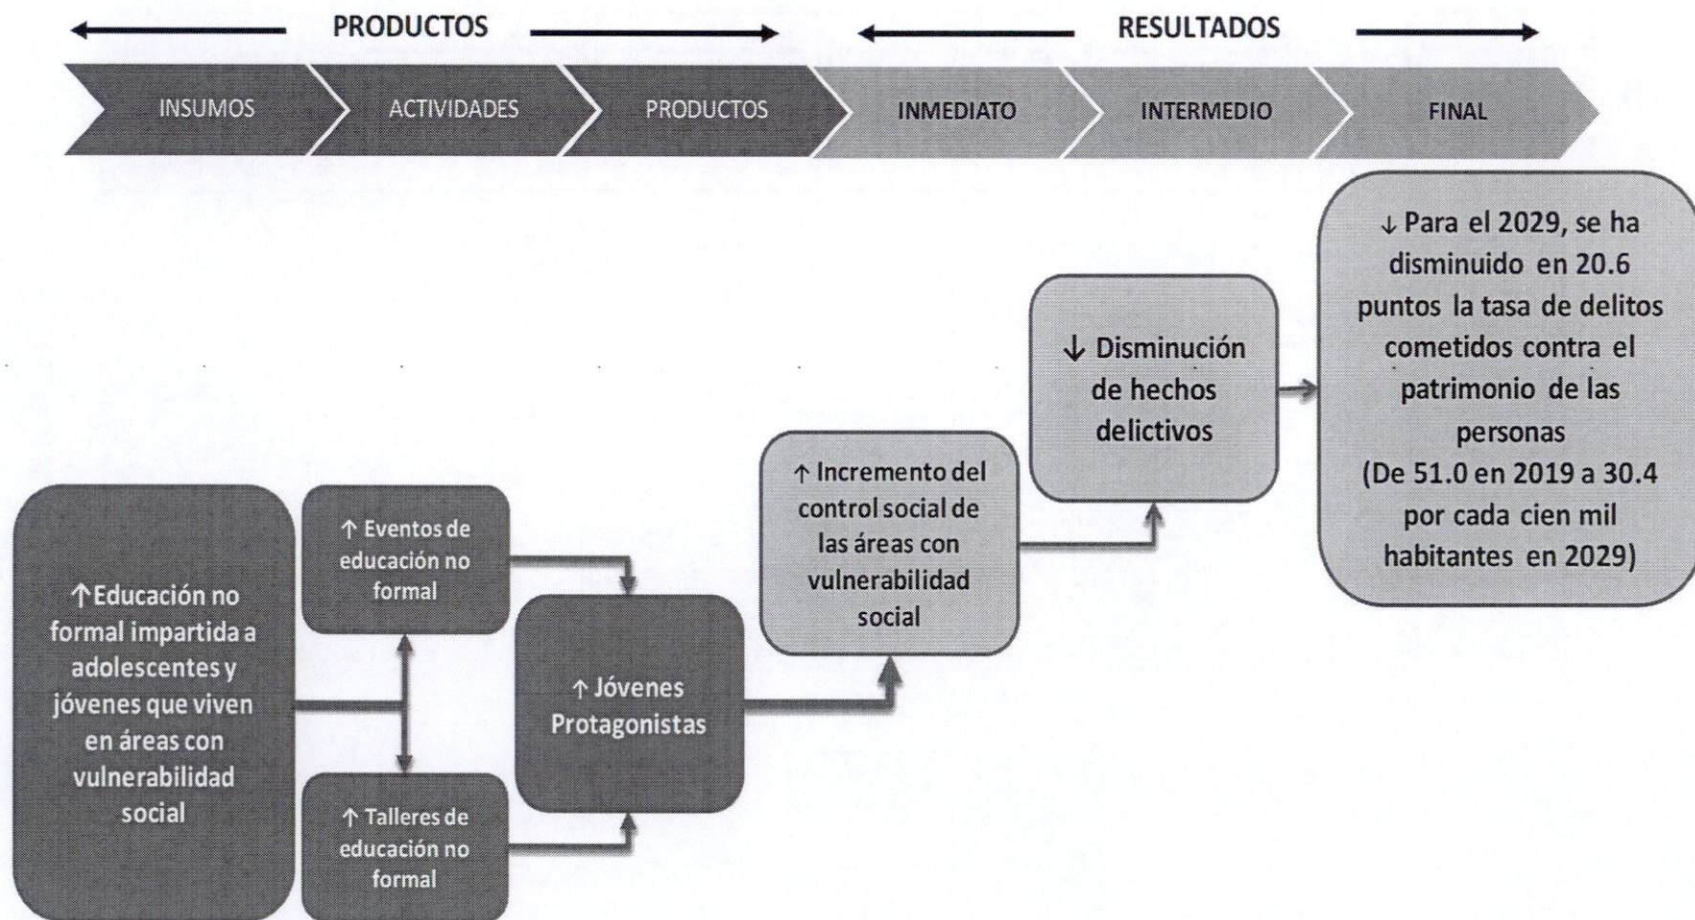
PRODUCTOS

RESULTADOS

INSUMOS

ACTIVIDADES

PRODUCTOS

INMEDIATO

INTERMEDIO

FINAL

↓ Para el 2029, se ha disminuido en 20.6 puntos la tasa de delitos cometidos contra el patrimonio de las personas (De 51.0 en 2019 a 30.4 por cada cien mil habitantes en 2029)

↓ Disminución de hechos delictivos

↑ Incremento del control social de las áreas con vulnerabilidad social

↑Educación no formal impartida a adolescentes y jóvenes que viven en áreas con vulnerabilidad social

↑ Eventos de educación no formal

↑ Jóvenes Protagonistas

↑ Talleres de educación no formal